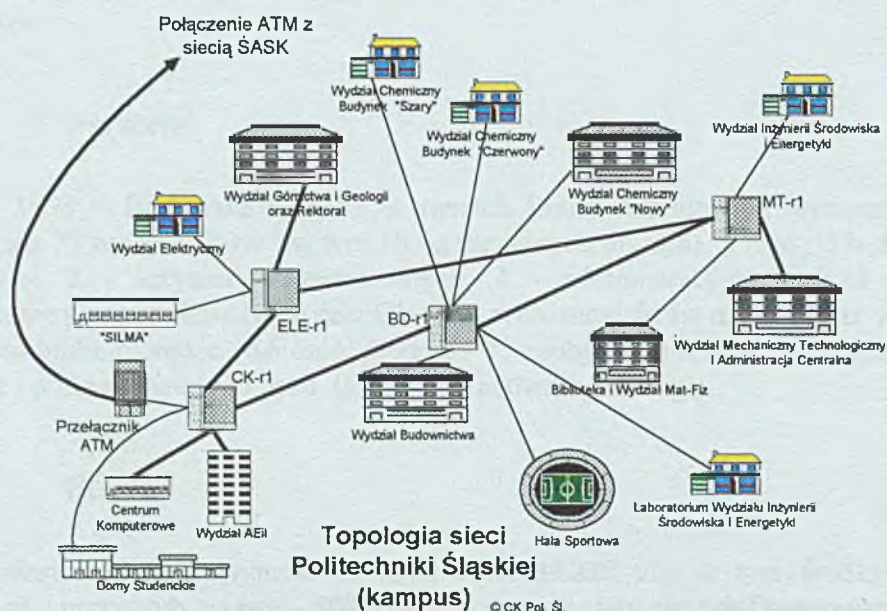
Połączenie ATM z siecią ŚASK

Wydział Chemiczny Budynek "Szary"

Wydział Chemiczny Budynek "Czerwony"

Wydział Inżynierii Środowiska i Energetyki

Wydział Górnictwa i Geologii oraz Rektorat

Wydział Chemiczny Budynek "Nowy"

MT-r1

Wydział Elektryczny

"SILMA"

ELE-r1

BD-r1

Wydział Mechaniczny Technologiczny i Administracja Centralna

CK-r1

Przełącznik ATM

Biblioteka i Wydział Mat-Fiz

Wydział Budownictwa

Centrum Komputerowe

Wydział AEiI

Laboratorium Wydziału Inżynierii Środowiska i Energetyki

Topologia sieci Politechniki Śląskiej (kampus)

Hala Sportowa

Domy Studenckie

© CK Pol. Śl.